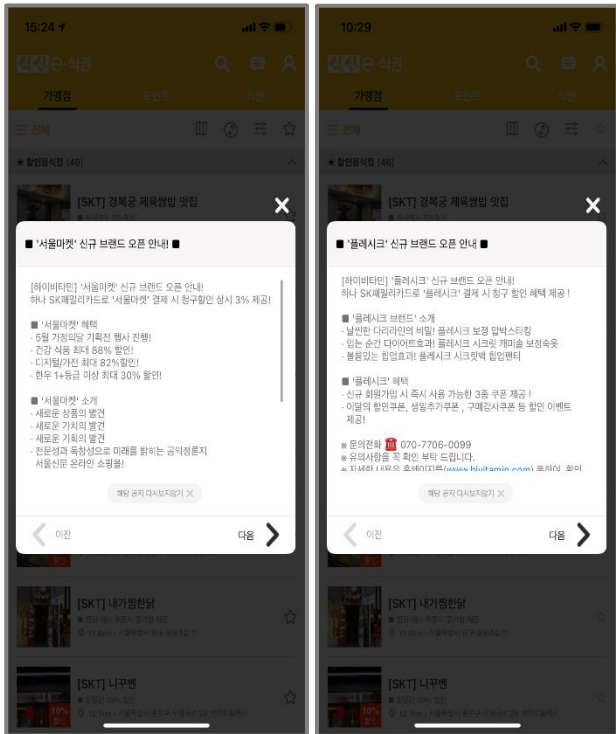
15:24

e-식권

가맹점

전체

★ 할인음식점 (46)

[SKT] 경복궁 제육쌈밥 잇집

■ '서울마켓' 신규 브랜드 오픈 안내! ■

[하이비타민] '서울마켓' 신규 브랜드 오픈 안내!
하나 SK패밀리카드로 '서울마켓' 결제 시 청구할인 상시 3% 제공!

■ '서울마켓' 혜택
- 5월 가정의달 기획전 행사 진행!
- 건강 식품 최대 88% 할인!
- 디지털/가전 최대 82%할인!
- 한우 1+등급 이상 최대 30% 할인!

■ '서울마켓' 소개
- 새로운 상품의 발견
- 새로운 가치의 발견
- 새로운 기회의 발견
- 전문성과 독창성으로 미래를 밝히는 공익정론지 서울신문 온라인 쇼핑몰!

해당 공지 다시보지않기

이전

다음

[SKT] 내가찜한닭

[SKT] 니꾸벤

10:29

e-식권

가맹점

전체

★ 할인음식점 (46)

[SKT] 경복궁 제육쌈밥 잇집

■ '플레시크' 신규 브랜드 오픈 안내 ■

[하이비타민] '플레시크' 신규 브랜드 오픈 안내!
하나 SK패밀리카드로 '플레시크' 결제 시 청구 할인 혜택 제공 !

■ '플레시크 브랜드' 소개
- 날씬한 다리라인의 비밀! 플레시크 보정 압박스타킹
- 입는 순간 다이어트효과! 플레시크 시크릿 캐미솔 보정속옷
- 볼륨있는 힙업효과! 플레시크 시크릿백 힙업팬티

■ '플레시크' 혜택
- 신규 회원가입 시 즉시 사용 가능한 3종 쿠폰 제공 !
- 이달의 할인쿠폰, 생일추가쿠폰 , 구매감사쿠폰 등 할인 이벤트 제공!

※ 문의전화 070-7706-0099
※ 유의사항을 꼭 확인 부탁 드립니다.
※ 자세한 내용은 홈페이지를(www.hivitamin.com) 통하여 확인

해당 공지 다시보지않기

이전

다음

[SKT] 내가찜한닭

[SKT] 니꾸벤